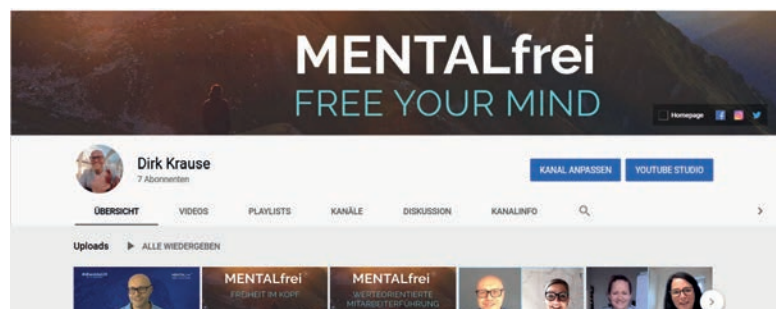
MENTALfrei
FREE YOUR MIND

Homepage

Dirk Krause
7 Abonnenten

KANAL ANPASSEN
YOUTUBE STUDIO

ÜBERSICHT
VIDEOS
PLAYLISTS
KANÄLE
DISKUSSION
KANALINFO

Uploads
ALLE WIEDERGEBEN

MENTALfrei
FREIHEIT IM KOPF

MENTALfrei
WERTEORIENTIERTE MITARBEITERFÜHRUNG